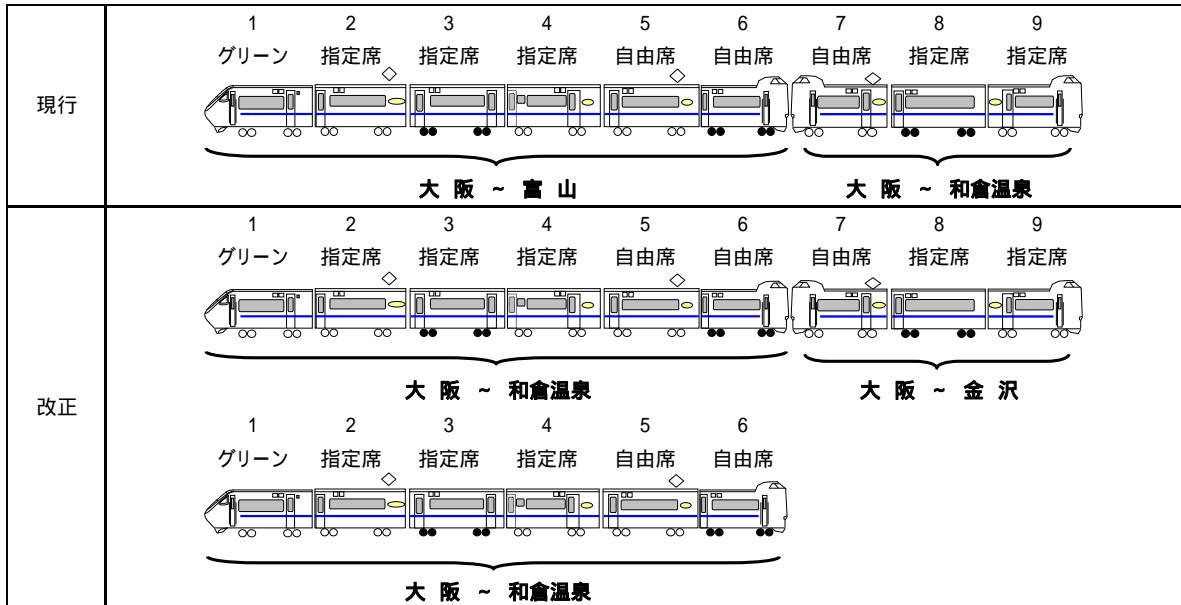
| | |
|---|---|
| 現行 | 1 グリーン 2 指定席 3 指定席 4 指定席 5 自由席 6 自由席 7 自由席 8 指定席 9 指定席<br>大 阪 ~ 富 山　大 阪 ~ 和倉温泉 |
| 改正 | 1 グリーン 2 指定席 3 指定席 4 指定席 5 自由席 6 自由席 7 自由席 8 指定席 9 指定席<br>大 阪 ~ 和倉温泉　大 阪 ~ 金 沢<br>1 グリーン 2 指定席 3 指定席 4 指定席 5 自由席 6 自由席<br>大 阪 ~ 和倉温泉 |